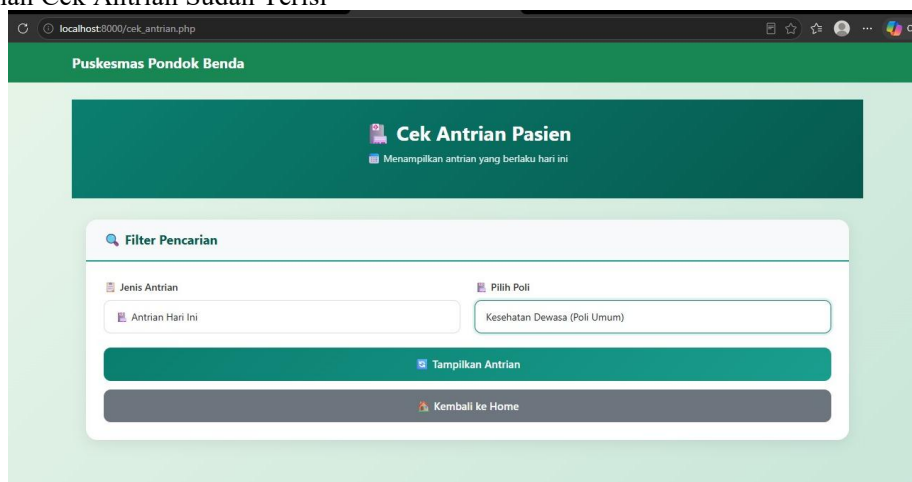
ian Cek Antrian Sudah Terisi

localhost:8000/cek_antrian.php

Puskesmas Pondok Benda

Cek Antrian Pasien

Menampilkan antrian yang berlaku hari ini

Filter Pencarian

Jenis Antrian

Antrian Hari Ini

Pilih Poli

Kesehatan Dewasa (Poli Umum)

Tampilkan Antrian

Kembali ke Home